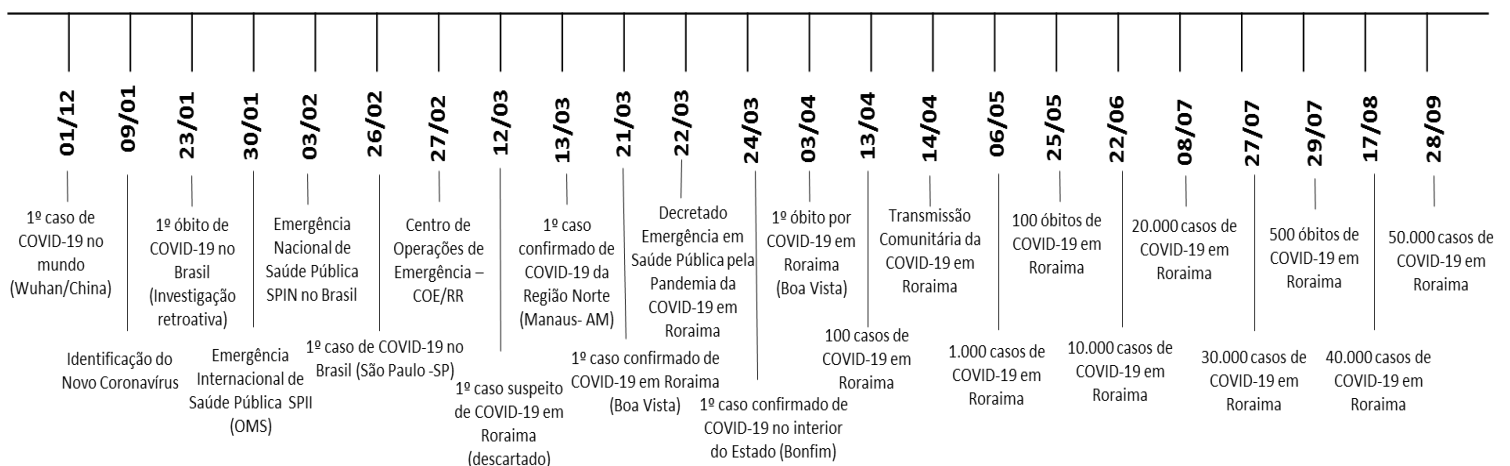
01/12

1º caso de COVID-19 no mundo (Wuhan/China)

09/01

Identificação do Novo Coronavírus

23/01

1º óbito de COVID-19 no Brasil (Investigação retroativa)

30/01

Emergência Internacional de Saúde Pública SPII (OMS)

03/02

Emergência Nacional de Saúde Pública SPIN no Brasil

26/02

1º caso de COVID-19 no Brasil (São Paulo -SP)

27/02

Centro de Operações de Emergência – COE/RR

12/03

1º caso suspeito de COVID-19 em Roraima (descartado)

13/03

1º caso confirmado de COVID-19 da Região Norte (Manaus- AM)

21/03

1º caso confirmado de COVID-19 em Roraima (Boa Vista)

22/03

Decretado Emergência em Saúde Pública pela Pandemia da COVID-19 em Roraima

24/03

1º caso confirmado de COVID-19 no interior do Estado (Bonfim)

03/04

1º óbito por COVID-19 em Roraima (Boa Vista)

13/04

100 casos de COVID-19 em Roraima

14/04

Transmissão Comunitária da COVID-19 em Roraima

06/05

1.000 casos de COVID-19 em Roraima

25/05

100 óbitos de COVID-19 em Roraima

22/06

10.000 casos de COVID-19 em Roraima

08/07

20.000 casos de COVID-19 em Roraima

27/07

30.000 casos de COVID-19 em Roraima

29/07

500 óbitos de COVID-19 em Roraima

17/08

40.000 casos de COVID-19 em Roraima

28/09

50.000 casos de COVID-19 em Roraima